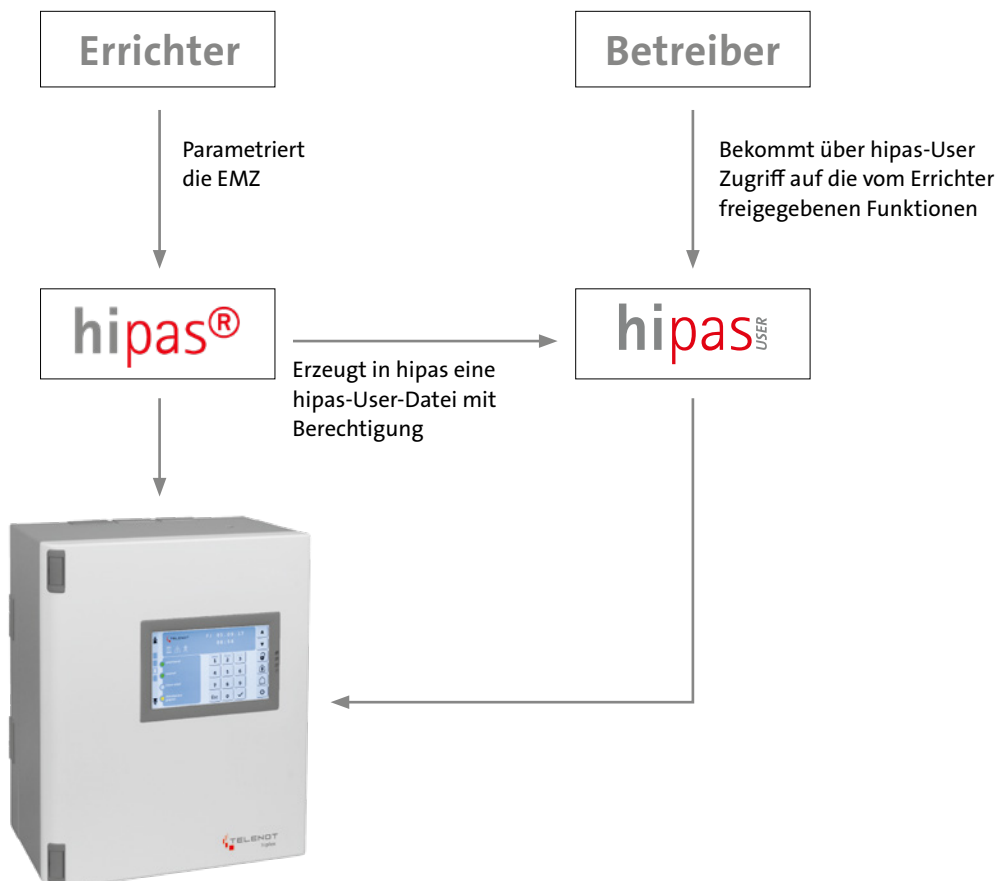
Errichter

Betreiber

Parametriert die EMZ

Bekommt über hipas-User Zugriff auf die vom Errichter freigegebenen Funktionen

hipas®

hipas USER

Erzeugt in hipas eine hipas-User-Datei mit Berechtigung

TELENOT